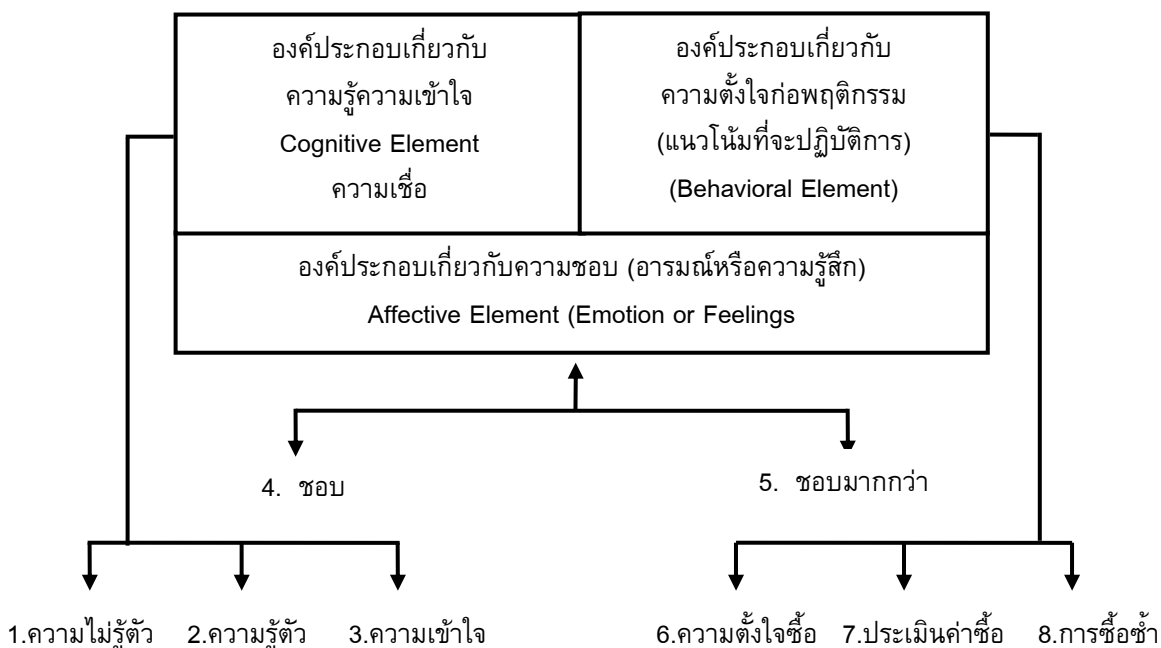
องค์ประกอบเกี่ยวกับ
ความรู้ความเข้าใจ
Cognitive Element
ความเชื่อ

องค์ประกอบเกี่ยวกับ
ความตั้งใจก่อพฤติกรรม
(แนวโน้มที่จะปฏิบัติการ)
(Behavioral Element)

องค์ประกอบเกี่ยวกับความชอบ (อารมณ์หรือความรู้สึก)
Affective Element (Emotion or Feelings

4. ชอบ

5. ชอบมากกว่า

1.ความไม่รู้ตัว 2.ความรู้ตัว 3.ความเข้าใจ

6.ความตั้งใจซื้อ 7.ประเมินค่าซื้อ 8.การซื้อซ้ำ